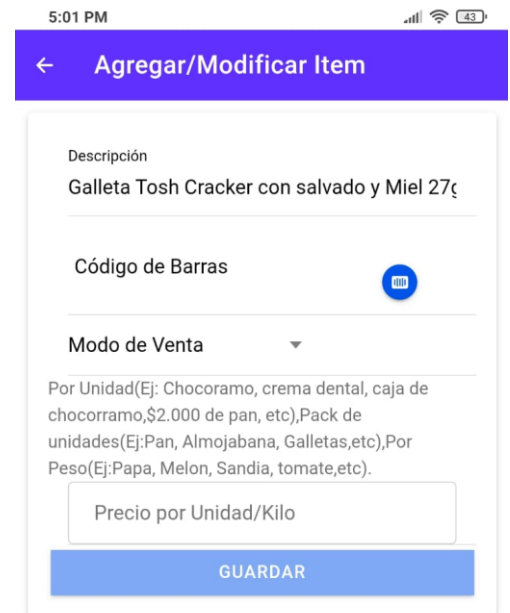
5:01 PM

43

Agregar/Modificar Item

Descripción

Galleta Tosh Cracker con salvado y Miel 27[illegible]

Código de Barras

Modo de Venta

Por Unidad(Ej: Chocoramo, crema dental, caja de chocorramo,$2.000 de pan, etc),Pack de unidades(Ej:Pan, Almojabana, Galletas,etc),Por Peso(Ej:Papa, Melon, Sandia, tomate,etc).

Precio por Unidad/Kilo

GUARDAR